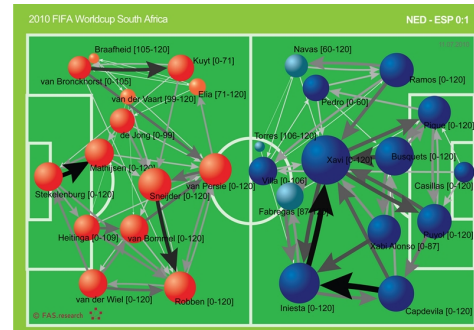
2010 FIFA Worldcup South Africa

NED - ESP 0:1

Braafheid [105-120]

Kuyt [0-71]

van Bronckhorst [0-105]

van der Vaart [99-120]

Elia [71-120]

de Jong [0-99]

Mathijsen [0-120]

Stekelenburg [0-120]

Sneijder [0-120]

van Persie [0-120]

Heitinga [0-109]

van Bommel [0-120]

van der Wiel [0-120]

Robben [0-120]

Navas [60-120]

Pedro [0-60]

Ramos [0-120]

Torres [106-120]

Villa [0-106]

Xavi [0-120]

Busquets [0-120]

Pique [0-120]

Casillas [0-120]

Fabregas [87-120]

Xabi Alonso [0-87]

Puyol [0-120]

Iniesta [0-120]

Capdevila [0-120]

© FAS.research